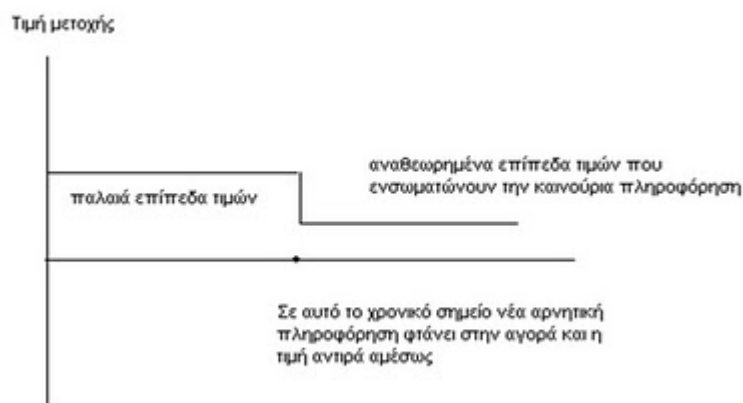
Τιμή μετοχής

αναθεωρημένα επίπεδα τιμών που ενσωματώνουν την καινούρια πληροφόρηση

παλαιά επίπεδα τιμών

Σε αυτό το χρονικό σημείο νέα αρνητική πληροφόρηση φτάνει στην αγορά και η τιμή αντιρά αμέσως